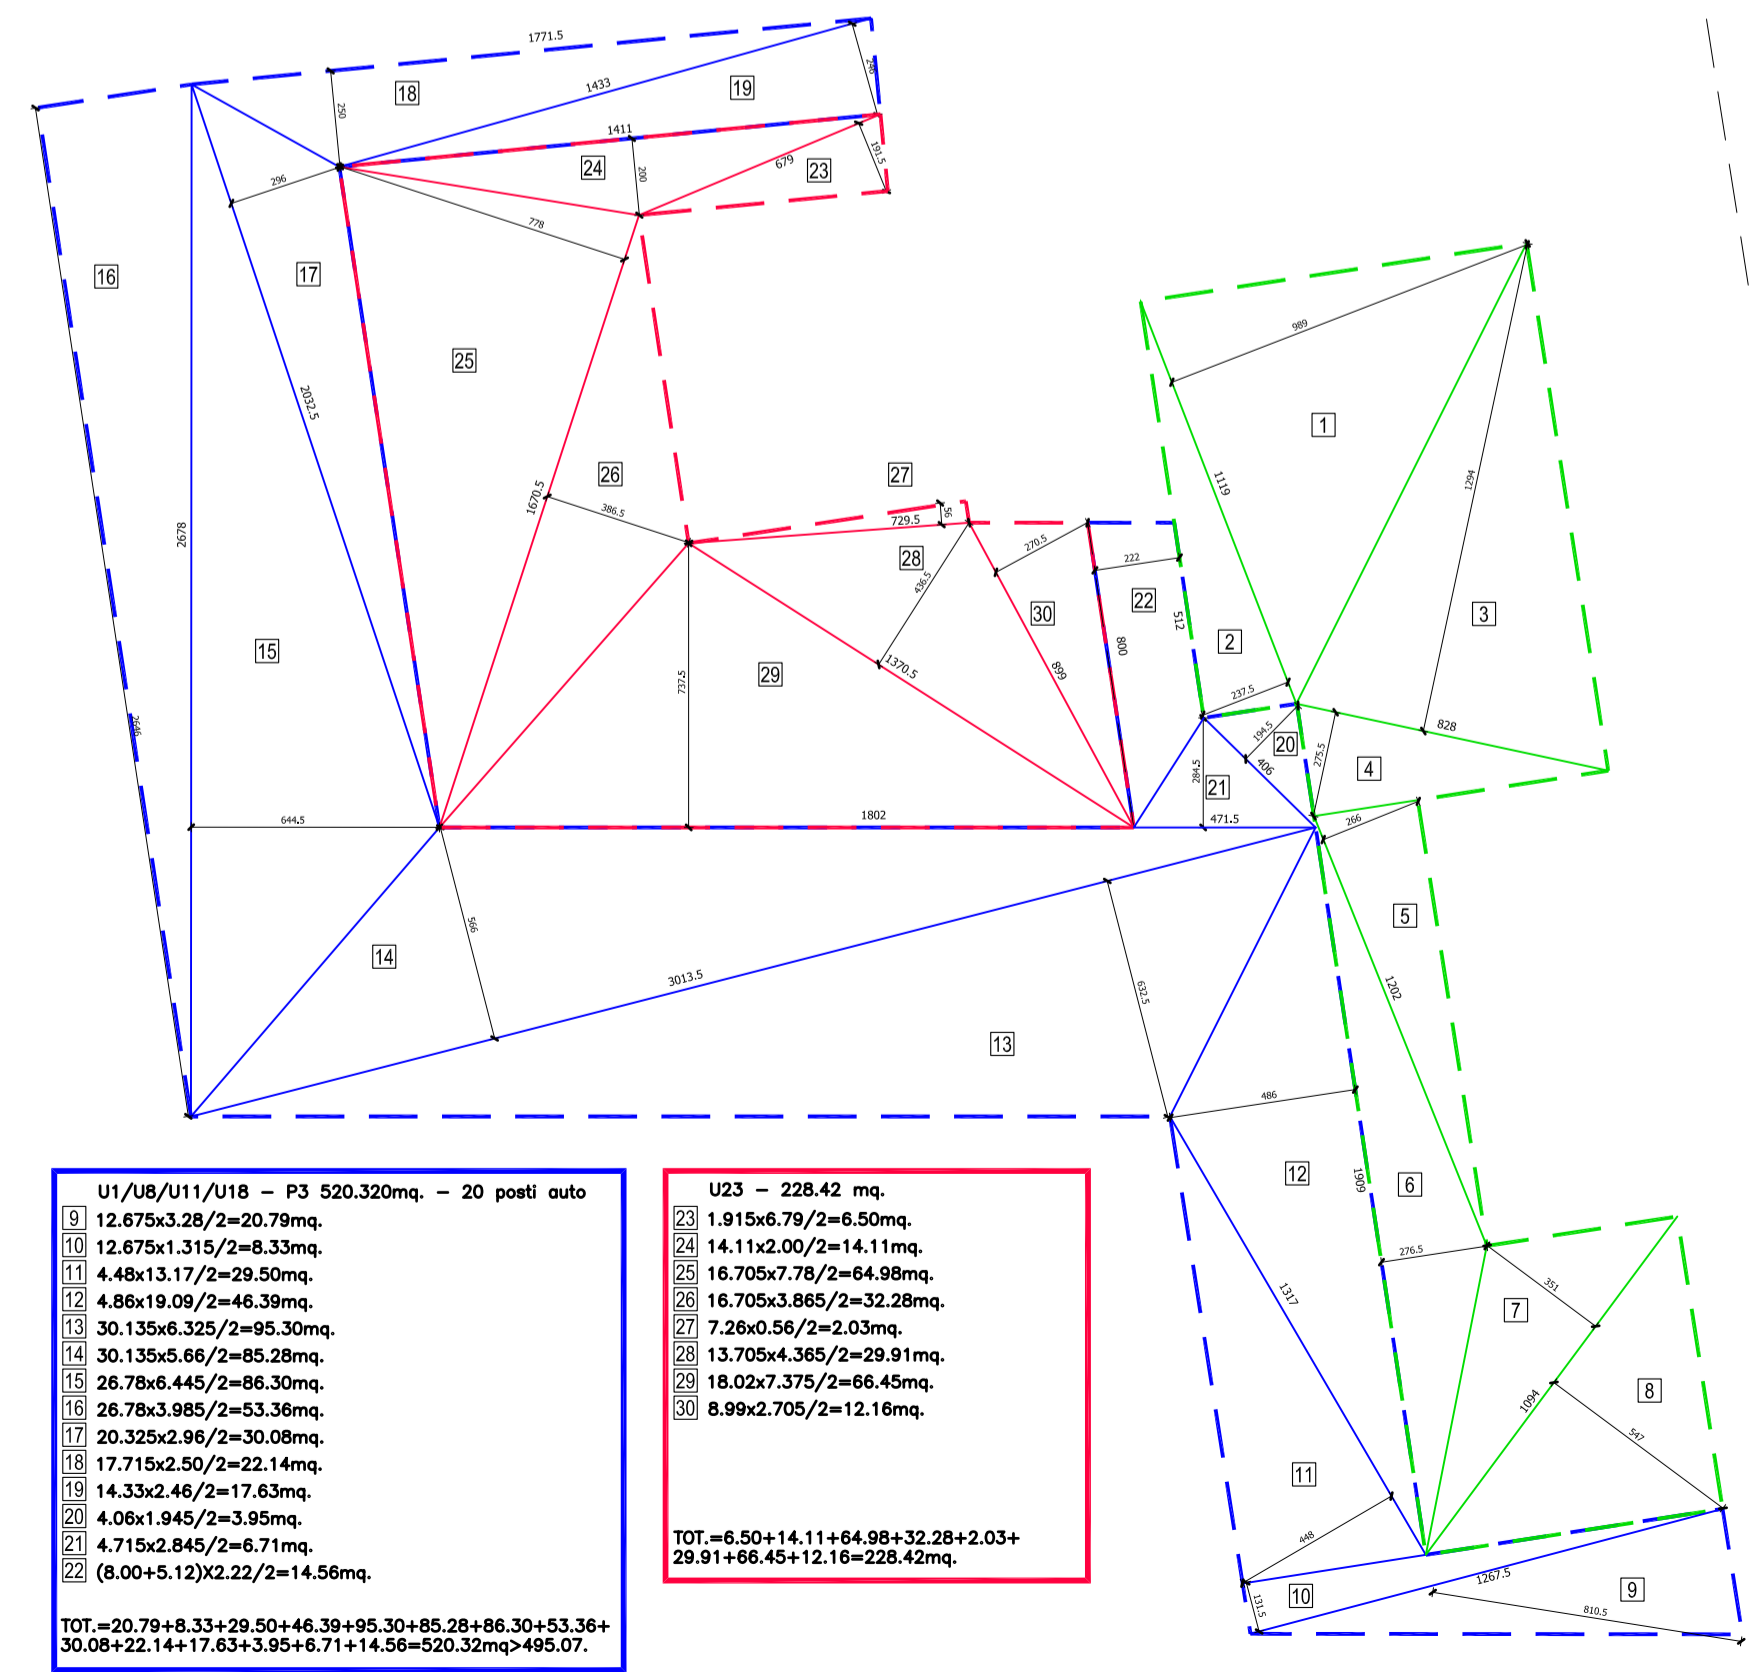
1771.5
18
19
1433
250
290
1411
24
200
679
23
191.5
296
778
16
17
25
2032.5
2678
2646
989
1
1119
1294
26
27
1670.5
386.5
729.5
56
28
436.5
270.5
222
22
30
512
2
3
15
29
737.5
1370.5
899
800
237.5
194.5
20
406
275.5
828
4
284.5
21
644.5
1802
471.5
266
5
14
566
3013.5
632.5
1202
13
486
12
1909
6
276.5
351
7
1317
1094
8
547
11
448
1267.5
10
131.5
9
810.5

U1/U8/U11/U18 – P3 520.320mq. – 20 posti auto
9 12.675x3.28/2=20.79mq.
10 12.675x1.315/2=8.33mq.
11 4.48x13.17/2=29.50mq.
12 4.86x19.09/2=46.39mq.
13 30.135x6.325/2=95.30mq.
14 30.135x5.66/2=85.28mq.
15 26.78x6.445/2=86.30mq.
16 26.78x3.985/2=53.36mq.
17 20.325x2.96/2=30.08mq.
18 17.715x2.50/2=22.14mq.
19 14.33x2.46/2=17.63mq.
20 4.06x1.945/2=3.95mq.
21 4.715x2.845/2=6.71mq.
22 (8.00+5.12)X2.22/2=14.56mq.

TOT.=20.79+8.33+29.50+46.39+95.30+85.28+86.30+53.36+30.08+22.14+17.63+3.95+6.71+14.56=520.32mq>495.07.

U23 – 228.42 mq.
23 1.915x6.79/2=6.50mq.
24 14.11x2.00/2=14.11mq.
25 16.705x7.78/2=64.98mq.
26 16.705x3.865/2=32.28mq.
27 7.26x0.56/2=2.03mq.
28 13.705x4.365/2=29.91mq.
29 18.02x7.375/2=66.45mq.
30 8.99x2.705/2=12.16mq.

TOT.=6.50+14.11+64.98+32.28+2.03+29.91+66.45+12.16=228.42mq.